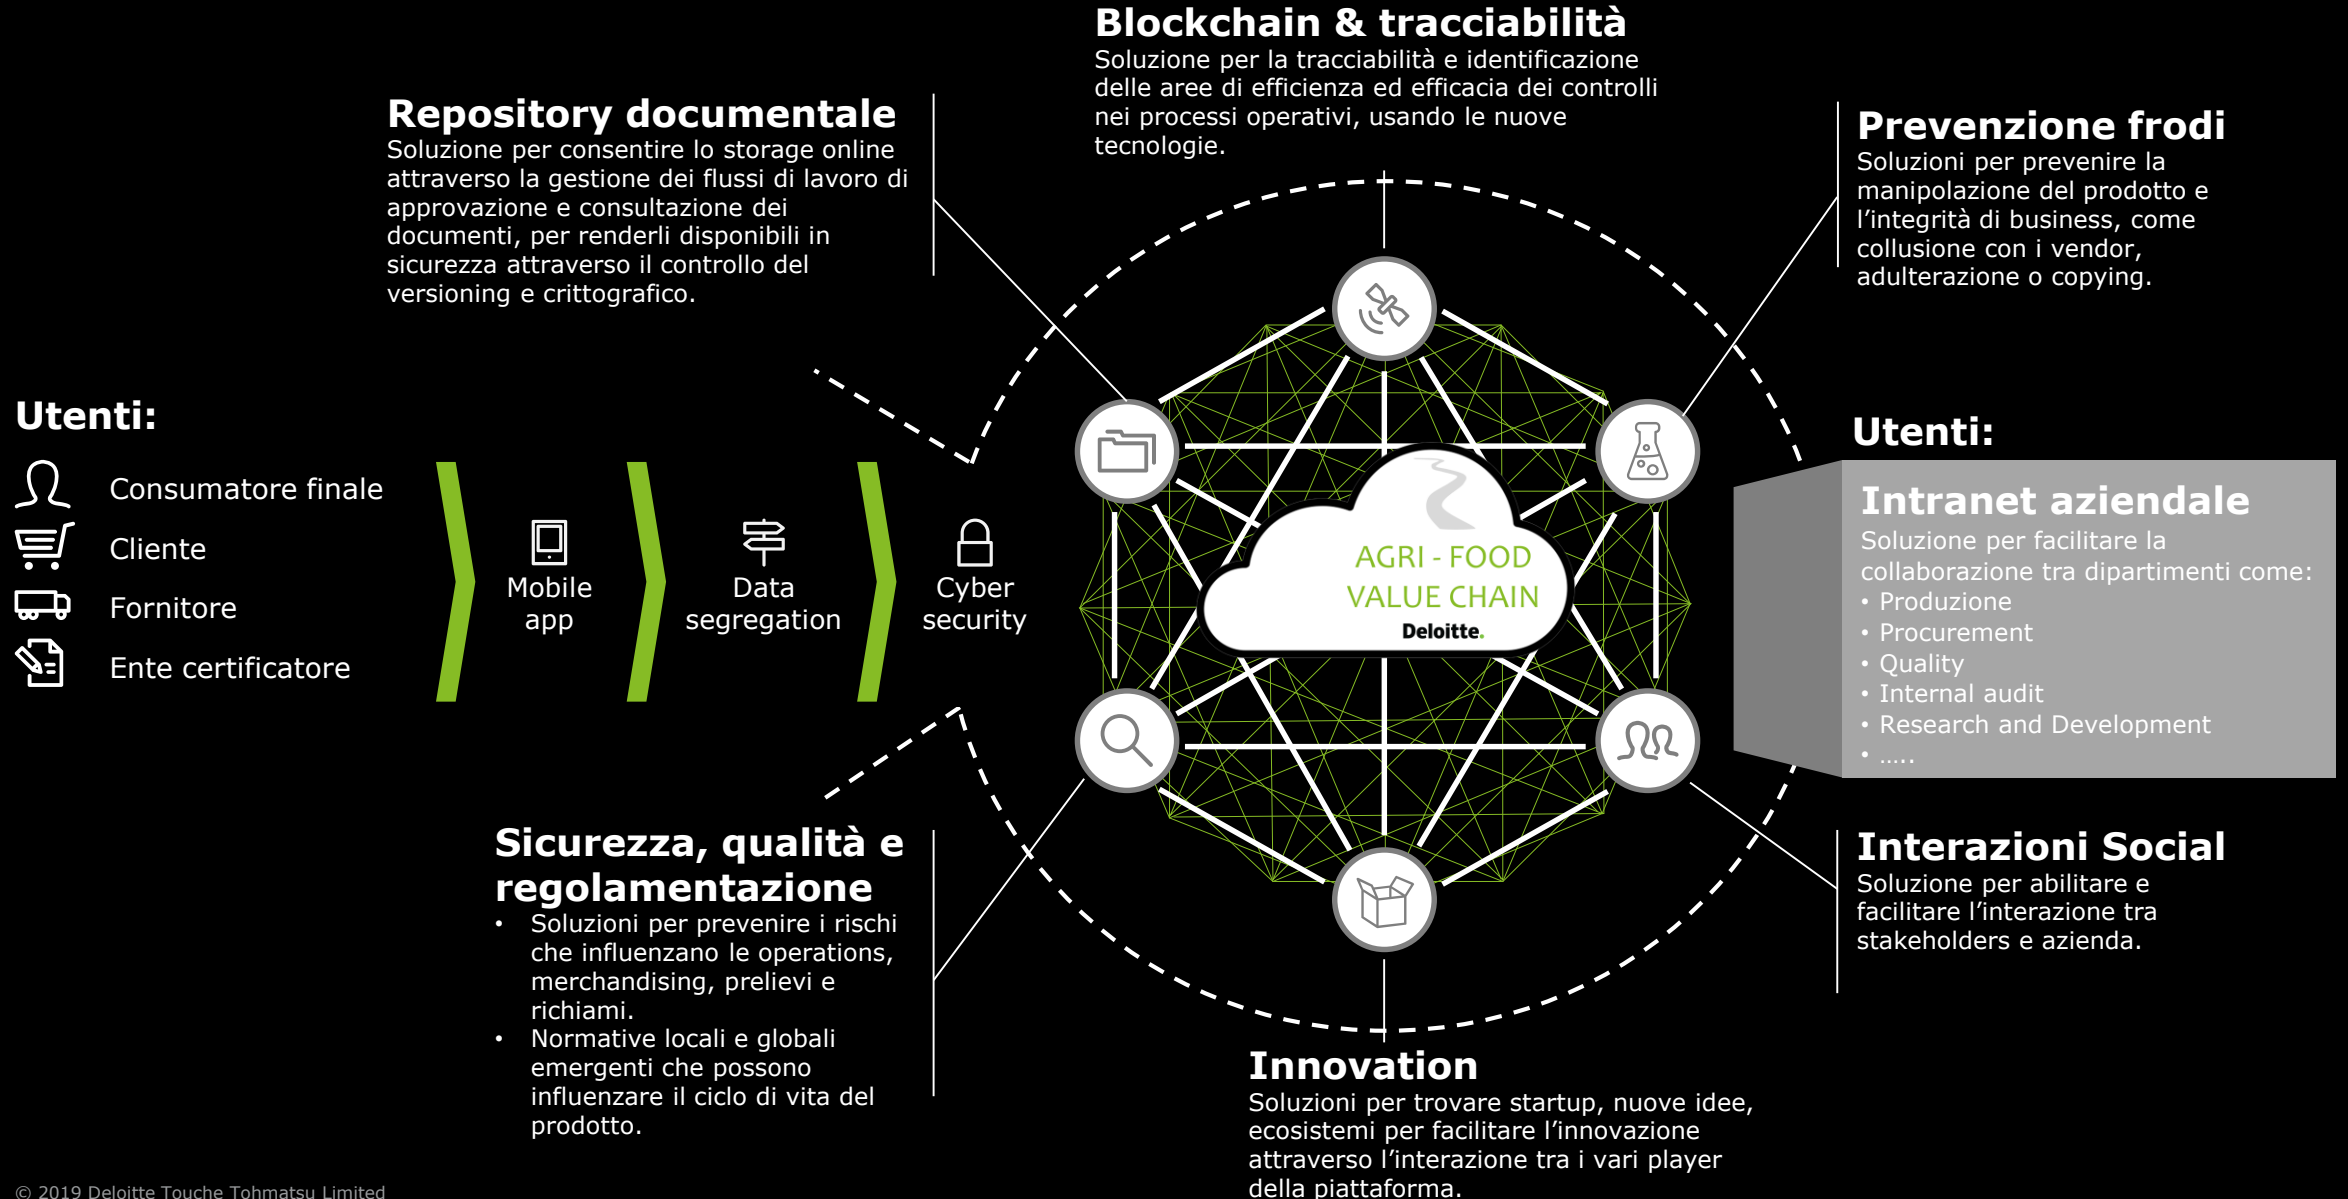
Blockchain & tracciabilità
Soluzione per la tracciabilità e identificazione delle aree di efficienza ed efficacia dei controlli nei processi operativi, usando le nuove tecnologie.

Repository documentale
Soluzione per consentire lo storage online attraverso la gestione dei flussi di lavoro di approvazione e consultazione dei documenti, per renderli disponibili in sicurezza attraverso il controllo del versioning e crittografico.

Prevenzione frodi
Soluzioni per prevenire la manipolazione del prodotto e l'integrità di business, come collusione con i vendor, adulterazione o copying.

Utenti:
Consumatore finale
Cliente
Fornitore
Ente certificatore

Mobile app
Data segregation
Cyber security

AGRI - FOOD
VALUE CHAIN
Deloitte.

Utenti:
Intranet aziendale
Soluzione per facilitare la collaborazione tra dipartimenti come:
• Produzione
• Procurement
• Quality
• Internal audit
• Research and Development
• …..

Sicurezza, qualità e regolamentazione
• Soluzioni per prevenire i rischi che influenzano le operations, merchandising, prelievi e richiami.
• Normative locali e globali emergenti che possono influenzare il ciclo di vita del prodotto.

Interazioni Social
Soluzione per abilitare e facilitare l'interazione tra stakeholders e azienda.

Innovation
Soluzioni per trovare startup, nuove idee, ecosistemi per facilitare l'innovazione attraverso l'interazione tra i vari player della piattaforma.

© 2019 Deloitte Touche Tohmatsu Limited